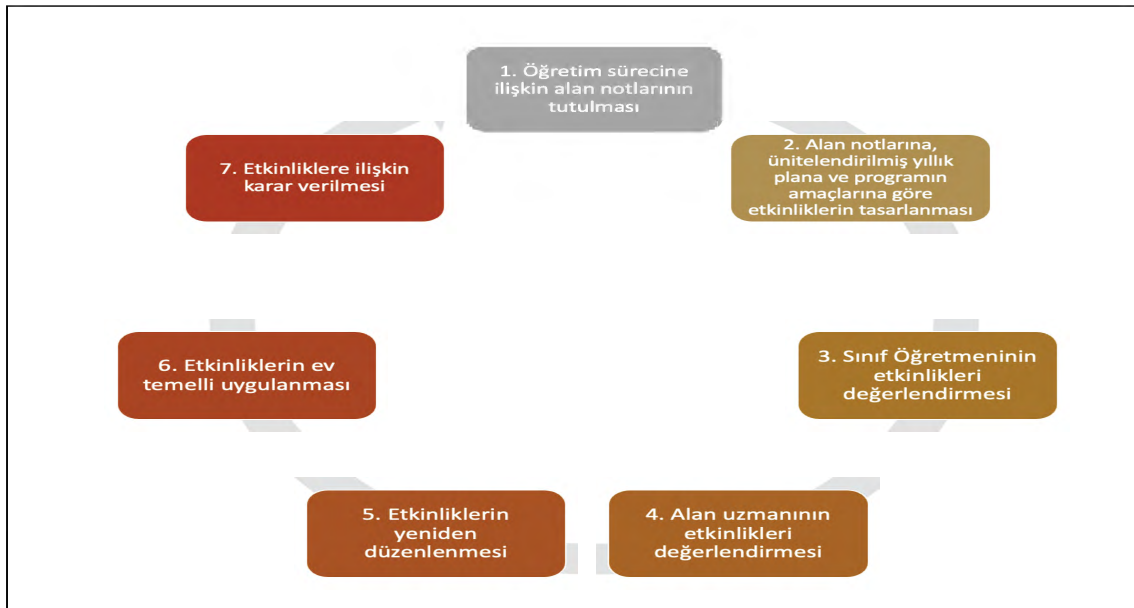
1. Öğretim sürecine ilişkin alan notlarının tutulması

2. Alan notlarına, ünitelendirilmiş yıllık plana ve programın amaçlarına göre etkinliklerin tasarlanması

3. Sınıf Öğretmeninin etkinlikleri değerlendirmesi

4. Alan uzmanının etkinlikleri değerlendirmesi

5. Etkinliklerin yeniden düzenlenmesi

6. Etkinliklerin ev temelli uygulanması

7. Etkinliklere ilişkin karar verilmesi